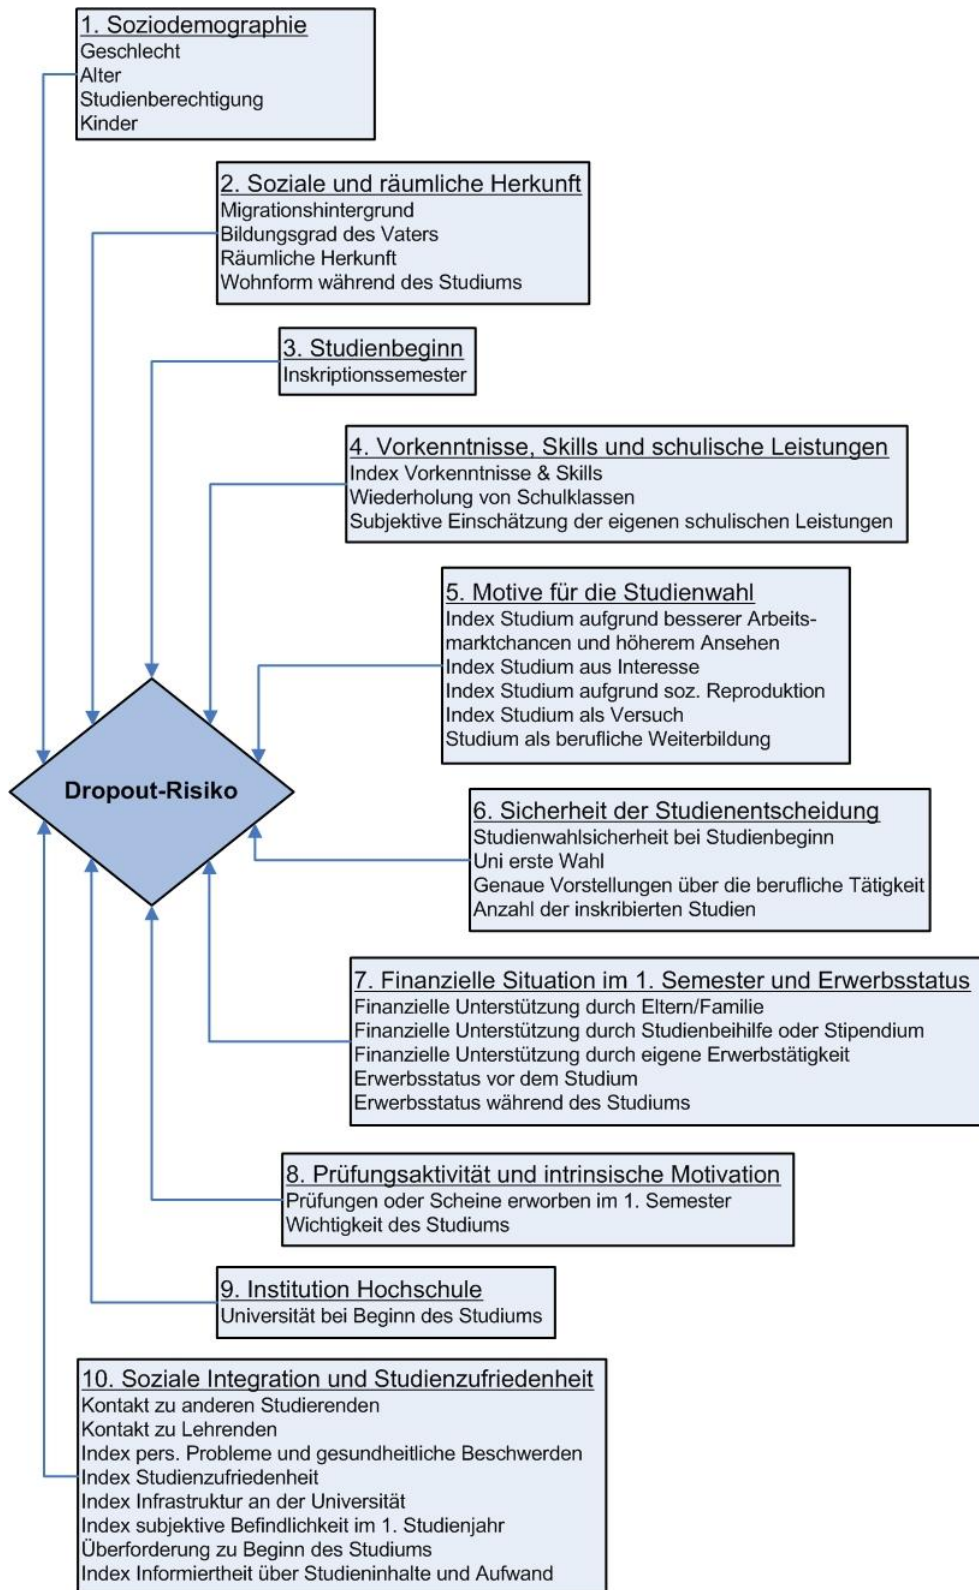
1. Soziodemographie
Geschlecht
Alter
Studienberechtigung
Kinder

2. Soziale und räumliche Herkunft
Migrationshintergrund
Bildungsgrad des Vaters
Räumliche Herkunft
Wohnform während des Studiums

3. Studienbeginn
Inskriptionssemester

4. Vorkenntnisse, Skills und schulische Leistungen
Index Vorkenntnisse & Skills
Wiederholung von Schulklassen
Subjektive Einschätzung der eigenen schulischen Leistungen

5. Motive für die Studienwahl
Index Studium aufgrund besserer Arbeitsmarktchancen und höherem Ansehen
Index Studium aus Interesse
Index Studium aufgrund soz. Reproduktion
Index Studium als Versuch
Studium als berufliche Weiterbildung

Dropout-Risiko

6. Sicherheit der Studienentscheidung
Studienwahlsicherheit bei Studienbeginn
Uni erste Wahl
Genaue Vorstellungen über die berufliche Tätigkeit
Anzahl der inskribierten Studien

7. Finanzielle Situation im 1. Semester und Erwerbsstatus
Finanzielle Unterstützung durch Eltern/Familie
Finanzielle Unterstützung durch Studienbeihilfe oder Stipendium
Finanzielle Unterstützung durch eigene Erwerbstätigkeit
Erwerbsstatus vor dem Studium
Erwerbsstatus während des Studiums

8. Prüfungsaktivität und intrinsische Motivation
Prüfungen oder Scheine erworben im 1. Semester
Wichtigkeit des Studiums

9. Institution Hochschule
Universität bei Beginn des Studiums

10. Soziale Integration und Studienzufriedenheit
Kontakt zu anderen Studierenden
Kontakt zu Lehrenden
Index pers. Probleme und gesundheitliche Beschwerden
Index Studienzufriedenheit
Index Infrastruktur an der Universität
Index subjektive Befindlichkeit im 1. Studienjahr
Überforderung zu Beginn des Studiums
Index Informiertheit über Studieninhalte und Aufwand